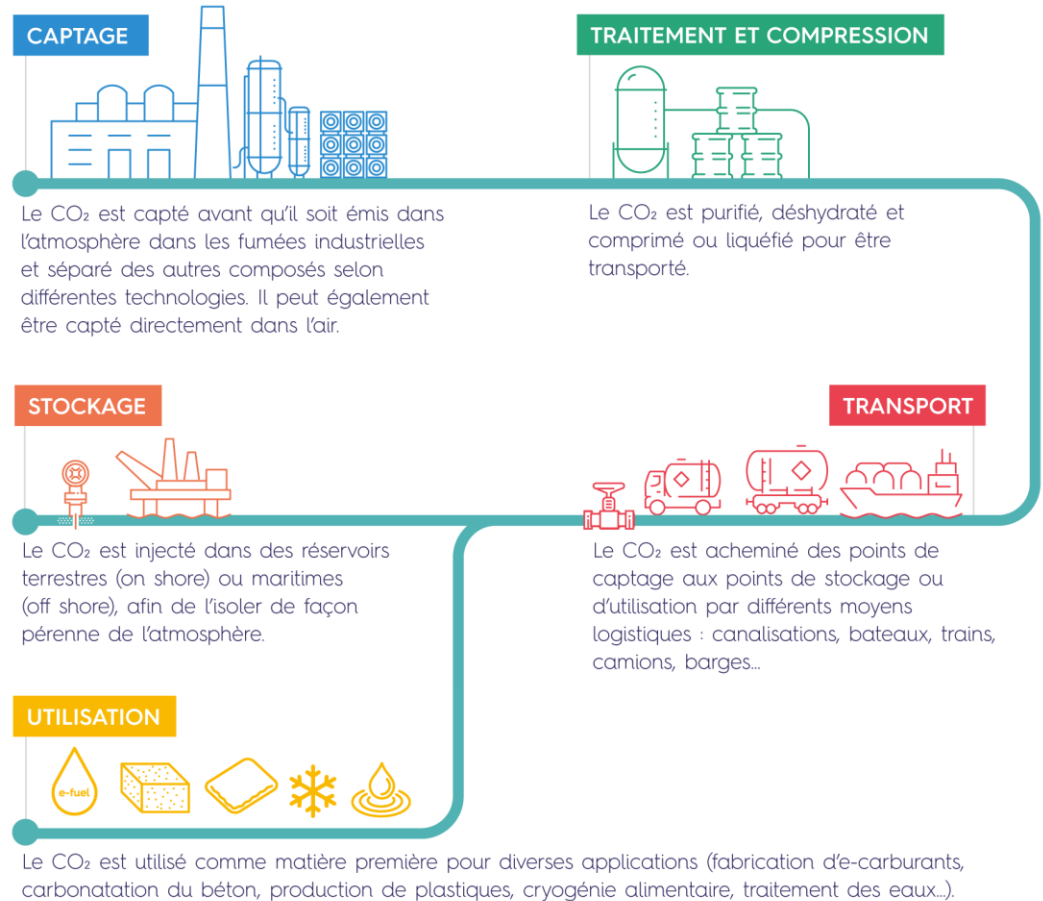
CAPTAGE

Le $CO_2$ est capté avant qu'il soit émis dans l'atmosphère dans les fumées industrielles et séparé des autres composés selon différentes technologies. Il peut également être capté directement dans l'air.

TRAITEMENT ET COMPRESSION

Le $CO_2$ est purifié, déshydraté et comprimé ou liquéfié pour être transporté.

STOCKAGE

Le $CO_2$ est injecté dans des réservoirs terrestres (on shore) ou maritimes (off shore), afin de l'isoler de façon pérenne de l'atmosphère.

TRANSPORT

Le $CO_2$ est acheminé des points de captage aux points de stockage ou d'utilisation par différents moyens logistiques : canalisations, bateaux, trains, camions, barges...

UTILISATION

e-fuel

Le $CO_2$ est utilisé comme matière première pour diverses applications (fabrication d'e-carburants, carbonatation du béton, production de plastiques, cryogénie alimentaire, traitement des eaux...).